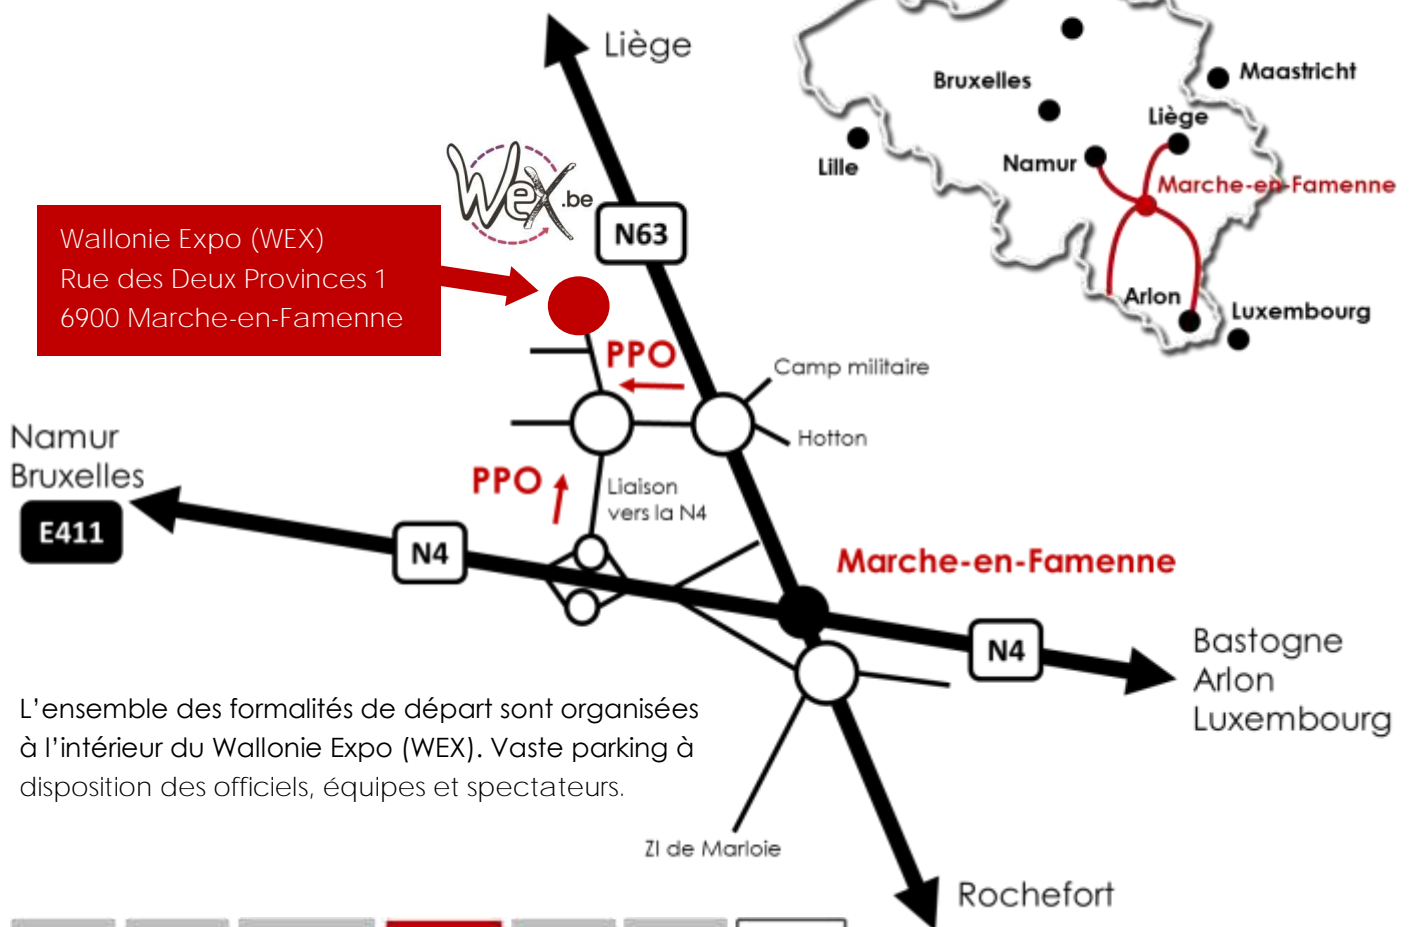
Liège

Bruxelles

Maastricht

Liège

Lille

Namur

Marche-en-Famenne

Arlon

Luxembourg

Wex.be

N63

Wallonie Expo (WEX)
Rue des Deux Provinces 1
6900 Marche-en-Famenne

PPO

Camp militaire

Hotton

Namur
Bruxelles

E411

PPO

Liaison vers la N4

N4

Marche-en-Famenne

N4

Bastogne
Arlon
Luxembourg

L’ensemble des formalités de départ sont organisées à l’intérieur du Wallonie Expo (WEX). Vaste parking à disposition des officiels, équipes et spectateurs.

ZI de Marloie

Rochefort